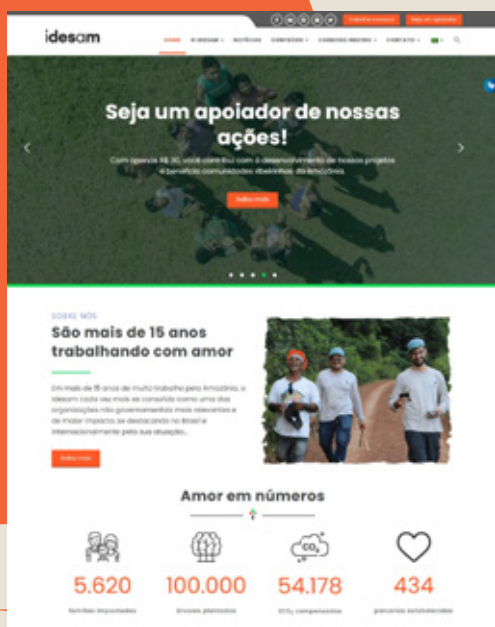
idesam

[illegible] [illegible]

HOME O IDESAM NOTÍCIAS CONTEÚDO CONHEÇA MAIS CONTATO

Seja um apoiador de nossas ações!

Com apenas R$ 30, você contribui com o desenvolvimento de nossos projetos e beneficia comunidades ribeirinhas da Amazônia.

Saiba mais

SOBRE NÓS

São mais de 15 anos trabalhando com amor

Em mais de 15 anos de muito trabalho pela Amazônia, o Idesam cada vez mais se consolida como uma das organizações não governamentais mais relevantes e de maior impacto, se destacando no Brasil e internacionalmente pela sua atuação...

Saiba mais

Amor em números

5.620
famílias impactadas

100.000
árvores plantadas

$CO_2$
54.178
$CO_2$ compensados

434
parceiros envolvidos